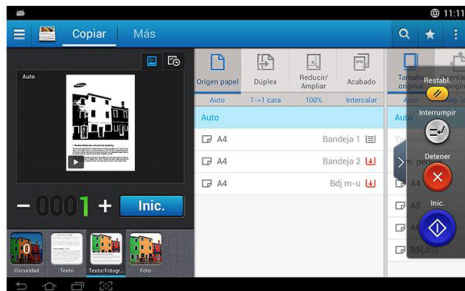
11:11

Copiar Más

Auto

Origen papel Dúplex Reducir/Ampliar Acabado Tamaño original

Auto 1->1 cara 100% Intercalar Auto

Auto

A4 Bandeja 1

A4 Bandeja 2

A4 Bdj m-u

A4

A4

B5

Restablecer

Interrumpir

Detener

Inic.

− 0001 + Inic.

Oscuridad Texto Texto/Fotogr... Foto